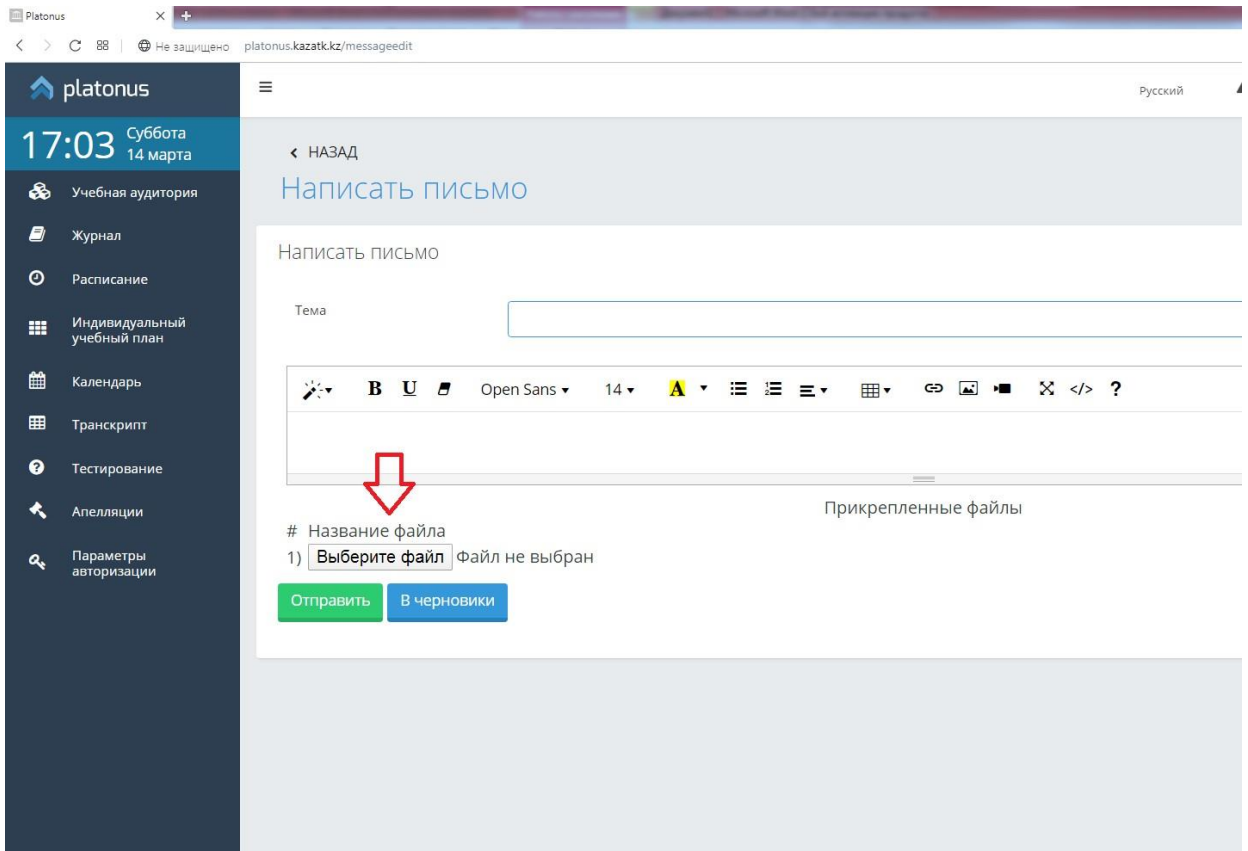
Platonus

Не защищено platonus.kazatk.kz/messageedit

platonus

17:03 Суббота 14 марта

Учебная аудитория

Журнал

Расписание

Индивидуальный учебный план

Календарь

Транскрипт

Тестирование

Апелляции

Параметры авторизации

Русский

‹ НАЗАД

Написать письмо

Написать письмо

Тема

B U Open Sans 14 A ?

Прикрепленные файлы

# Название файла

1) Выберите файл Файл не выбран

Отправить В черновики